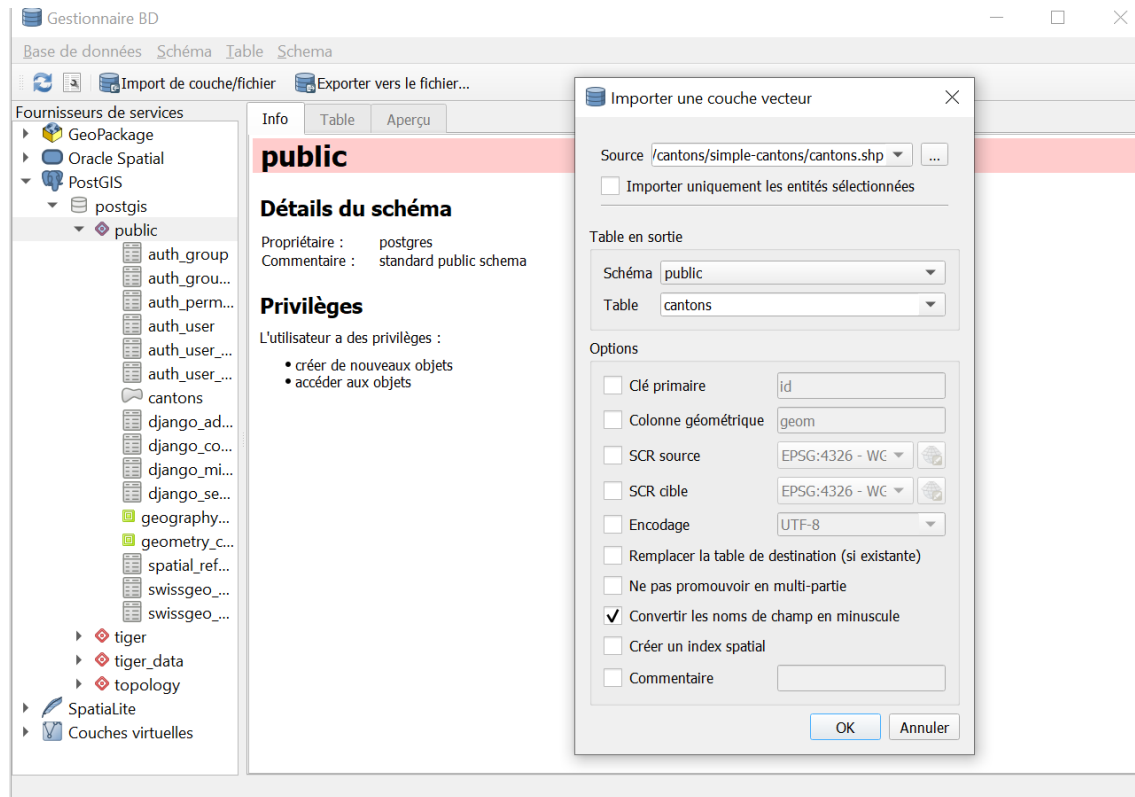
Gestionnaire BD

Base de données Schéma Table Schema

Import de couche/fichier Exporter vers le fichier...

Fournisseurs de services
GeoPackage
Oracle Spatial
PostGIS
postgis
public
auth_group
auth_grou...
auth_perm...
auth_user
auth_user_...
auth_user_...
cantons
django_ad...
django_co...
django_mi...
django_se...
geography...
geometry_c...
spatial_ref...
swissgeo_...
swissgeo_...
tiger
tiger_data
topology
SpatiaLite
Couches virtuelles

Info Table Aperçu

public

Détails du schéma

Propriétaire : postgres
Commentaire : standard public schema

Privilèges

L'utilisateur a des privilèges :
• créer de nouveaux objets
• accéder aux objets

Importer une couche vecteur

Source /cantons/simple-cantons/cantons.shp ...
Importer uniquement les entités sélectionnées

Table en sortie
Schéma public
Table cantons

Options
Clé primaire id
Colonne géométrique geom
SCR source EPSG:4326 - WG
SCR cible EPSG:4326 - WG
Encodage UTF-8
Remplacer la table de destination (si existante)
Ne pas promouvoir en multi-partie
Convertir les noms de champ en minuscule
Créer un index spatial
Commentaire

OK Annuler